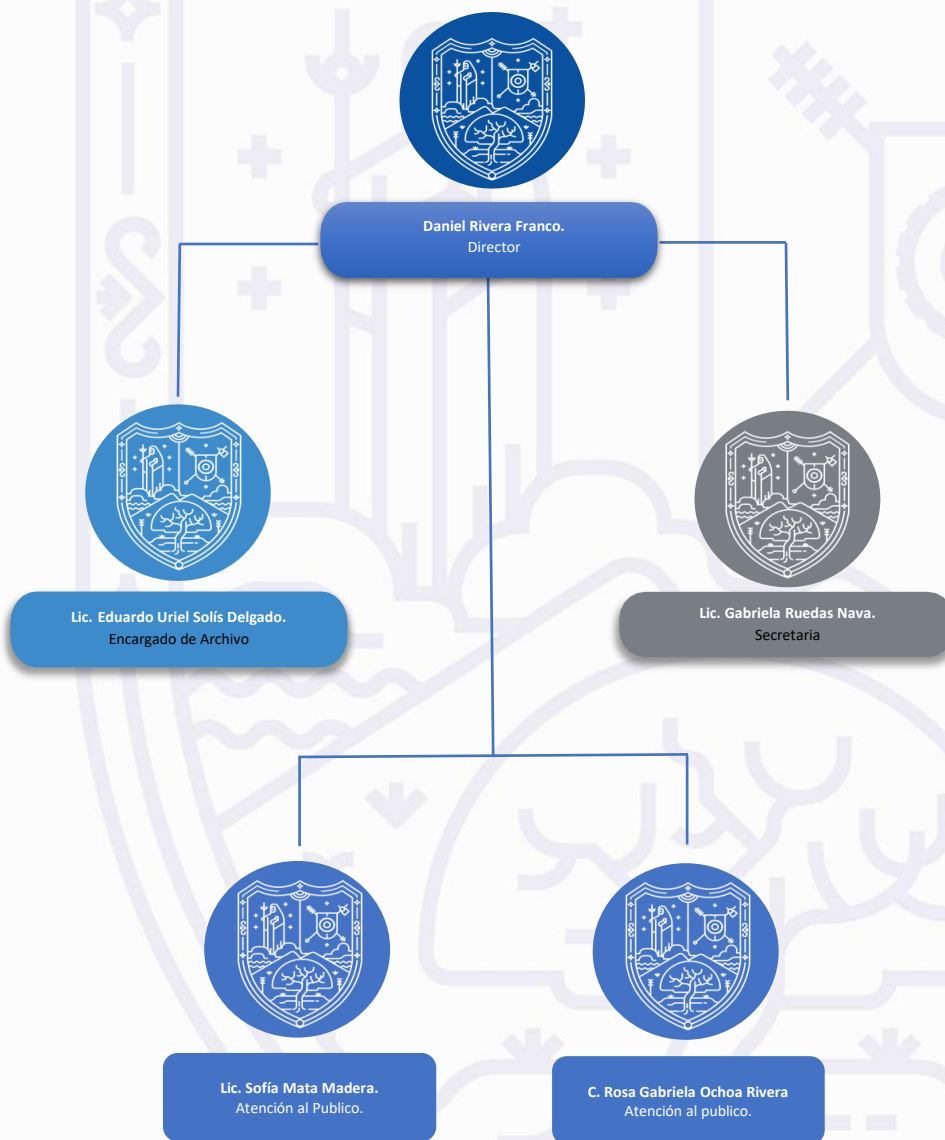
Daniel Rivera Franco.
Director

Lic. Eduardo Uriel Solís Delgado.
Encargado de Archivo

Lic. Gabriela Ruedas Nava.
Secretaria

Lic. Sofía Mata Madera.
Atención al Publico.

C. Rosa Gabriela Ochoa Rivera
Atención al publico.